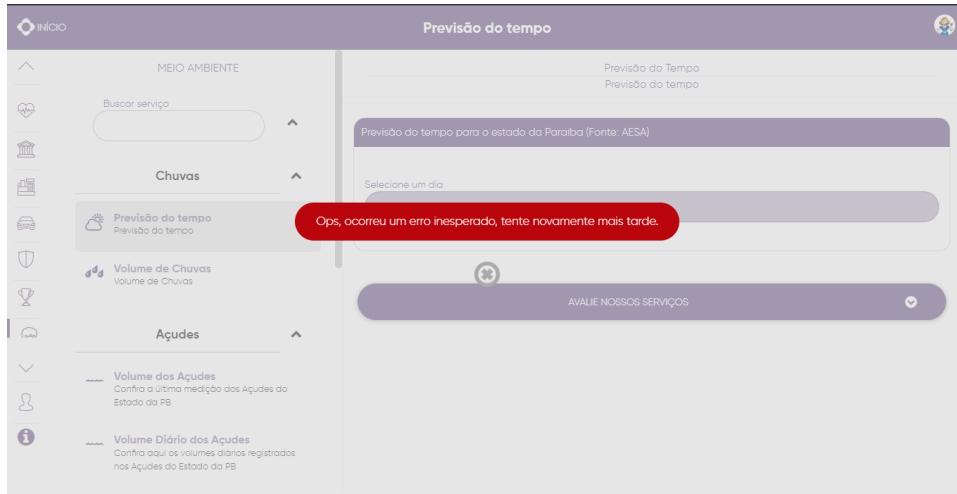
INÍCIO

Previsão do tempo

MEIO AMBIENTE

Buscar serviço

Chuvas

Previsão do tempo
Previsão do tempo

Volume de Chuvas
Volume de Chuvas

Açudes

Volume dos Açudes
Confira a última medição dos Açudes do Estado da PB

Volume Diário dos Açudes
Confira aqui os volumes diários registrados nos Açudes do Estado da PB

Previsão do Tempo
Previsão do tempo

Previsão do tempo para o estado da Paraiba (Fonte: AESA)

Selecione um dia

Ops, ocorreu um erro inesperado, tente novamente mais tarde.

AVALIE NOSSOS SERVIÇOS